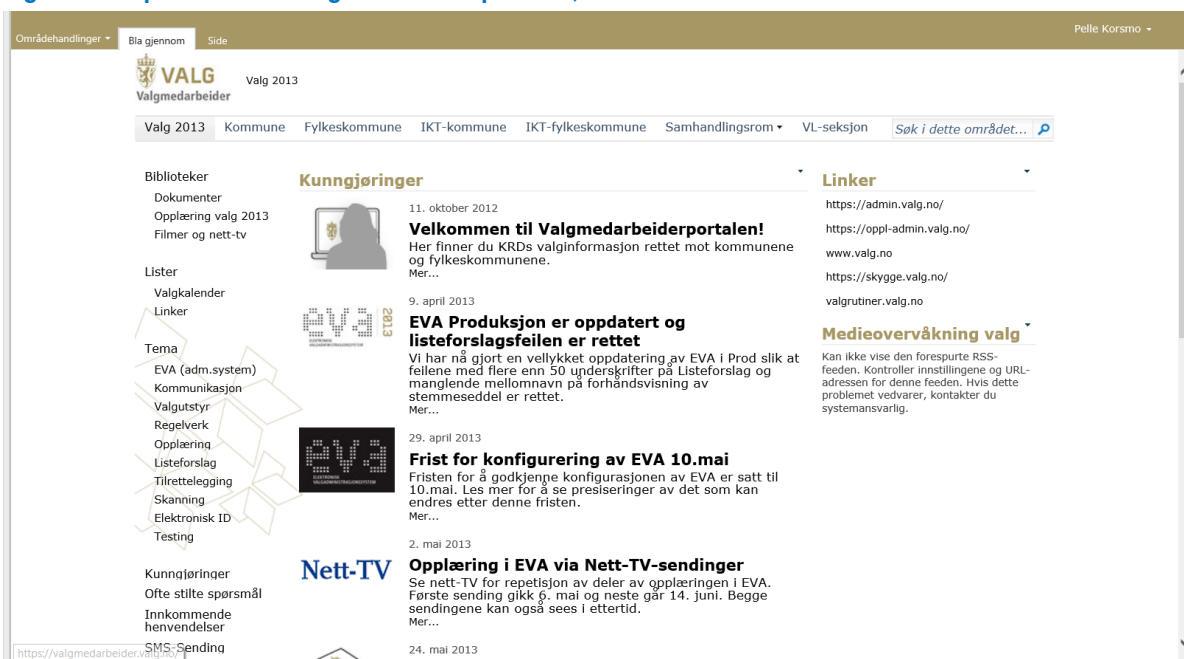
Områdehandlinger ▾ Bla gjennom Side

Pelle Korsmo ▾

VALG
Valgmedarbeider

Valg 2013

Valg 2013 Kommune Fylkeskommune IKT-kommune IKT-fylkeskommune Samhandlingsrom ▾ VL-seksjon

Søk i dette området...

Biblioteker
Dokumenter
Opplæring valg 2013
Filmer og nett-tv

Lister
Valgkalender
Linker

Tema
EVA (adm.system)
Kommunikasjon
Valgutstyr
Regelverk
Opplæring
Listeforslag
Tilrettelegging
Skanning
Elektronisk ID
Testing

Kunngjøringer
Ofte stilte spørsmål
Innkommende henvendelser
SMS-Sending

Kunngjøringer

11. oktober 2012
Velkommen til Valgmedarbeiderportalen!
Her finner du KRDs valginformasjon rettet mot kommunene og fylkeskommunene.
Mer...

9. april 2013
EVA Produksjon er oppdatert og listeforslagsfeilen er rettet
Vi har nå gjort en vellykket oppdatering av EVA i Prod slik at feilene med flere enn 50 underskrifter på Listeforslag og manglende mellomnavn på forhåndsvisning av stemmeseddel er rettet.
Mer...

29. april 2013
Frist for konfigurering av EVA 10.mai
Fristen for å godkjenne konfigurasjonen av EVA er satt til 10.mai. Les mer for å se presiseringer av det som kan endres etter denne fristen.
Mer...

2. mai 2013
Nett-TV
Opplæring i EVA via Nett-TV-sendinger
Se nett-TV for repetisjon av deler av opplæringen i EVA. Første sending gikk 6. mai og neste går 14. juni. Begge sendingene kan også sees i ettertid.
Mer...

24. mai 2013

Linker
https://admin.valg.no/
https://oppl-admin.valg.no/
www.valg.no
https://skygge.valg.no/
valgrutiner.valg.no

Medieovervåkning valg
Kan ikke vise den forespurte RSS-feeden. Kontroller innstillingene og URL-adressen for denne feeden. Hvis dette problemet vedvarer, kontakter du systemansvarlig.

https://valgmedarbeider.valg.no/